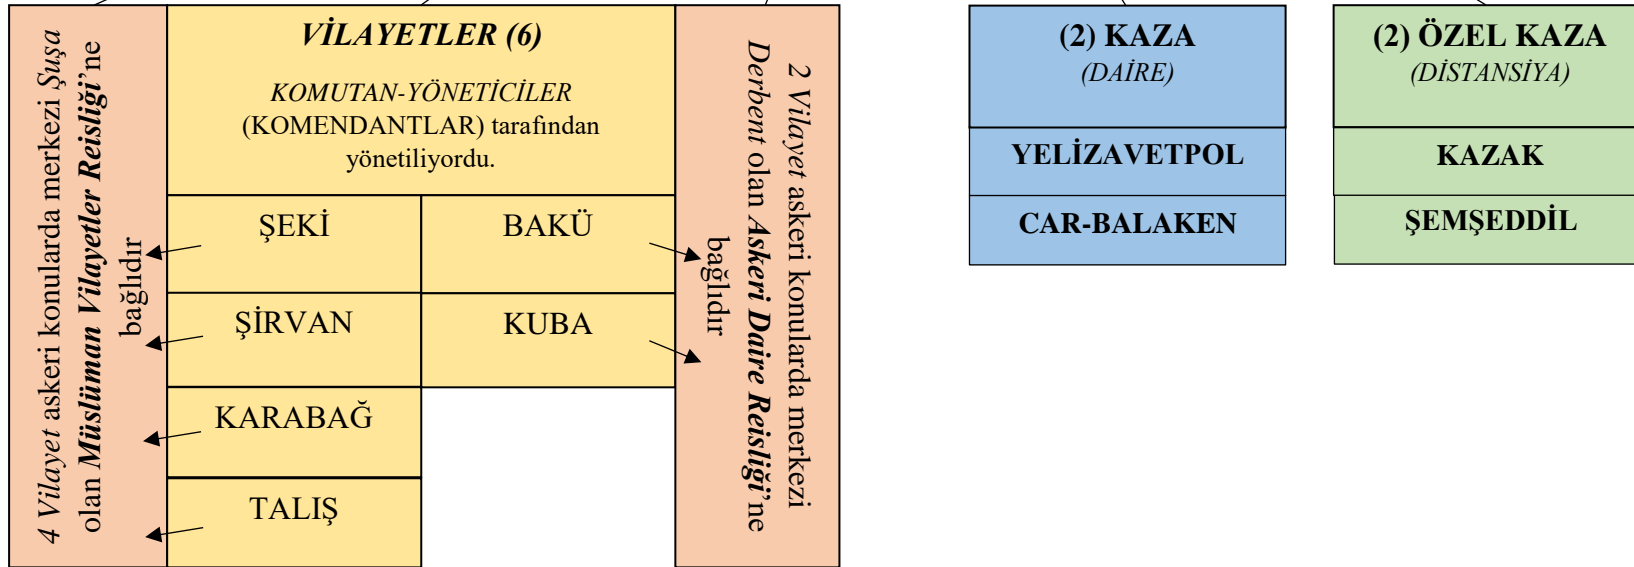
4 Vilayet askeri konularda merkezi Şuşa olan Müslüman Vilayetler Reisliği'ne bağlıdır

VİLAYETLER (6)

KOMUTAN-YÖNETİCİLER (KOMENDANTLAR) tarafından yönetiliyordu.

| ŞEKİ | BAKÜ |
|---|---|
| ŞİRVAN | KUBA |
| KARABAĞ | |
| TALIŞ | |

2 Vilayet askeri konularda merkezi Derbent olan Askeri Daire Reisliği'ne bağlıdır

(2) KAZA
(DAİRE)

YELİZAVETPOL

CAR-BALAKEN

(2) ÖZEL KAZA
(DİSTANSİYA)

KAZAK

ŞEMŞEDDİL